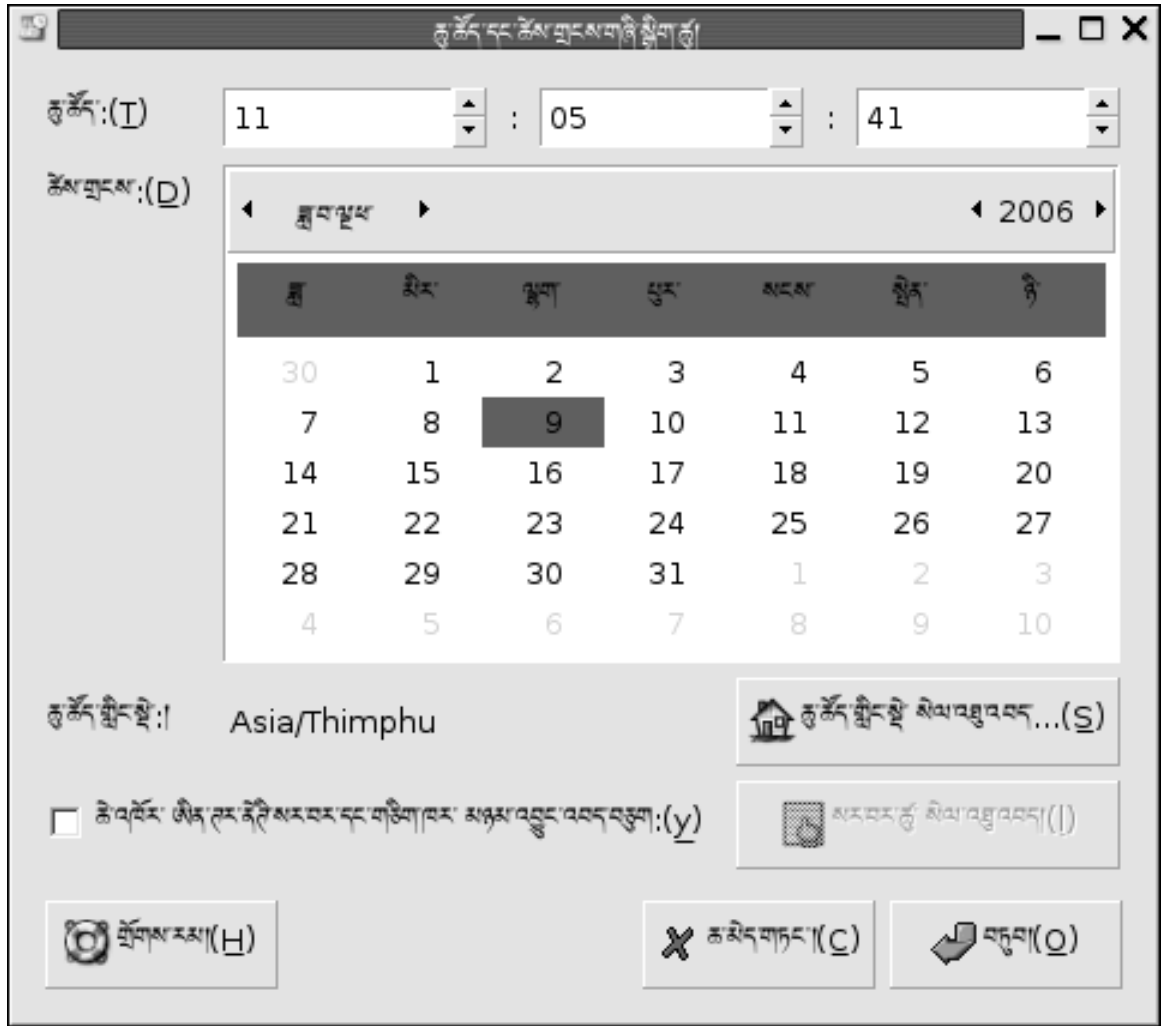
ཆུ་ཚོད་དང་ཚེས་གྲངས་གཞི་སྒྲིག་ཚུ།

ཆུ་ཚོད་:(T) 11 : 05 : 41

ཚེས་གྲངས་:(D)

◀ ཟླ་བ་ལྔ་པ ▶ ◀ 2006 ▶

| ཟླ | མིར | ལྷག | ཕུར | སངས | སྤེན | ཉི |
|---|---|---|---|---|---|---|
| 30 | 1 | 2 | 3 | 4 | 5 | 6 |
| 7 | 8 | 9 | 10 | 11 | 12 | 13 |
| 14 | 15 | 16 | 17 | 18 | 19 | 20 |
| 21 | 22 | 23 | 24 | 25 | 26 | 27 |
| 28 | 29 | 30 | 31 | 1 | 2 | 3 |
| 4 | 5 | 6 | 7 | 8 | 9 | 10 |

ཆུ་ཚོད་གླིང་སྡེ་:། Asia/Thimphu

ཆུ་ཚོད་གླིང་སྡེ་ སེལ་འཐུ་འབད་...(S)

ཆེ་འཁོར་ ཡིན་ཙང་ནི་རིའི་སར་བར་དང་གཅིག་ཁར་ མཉམ་འབྱུང་འབད་དགོ:(y)

སར་བར་ཚུ་ སེལ་འཐུ་འབད།(l)

གྲོགས་རམ།(H)

ཆ་མེད་གཏང་།(C)

བཏུབ།(O)